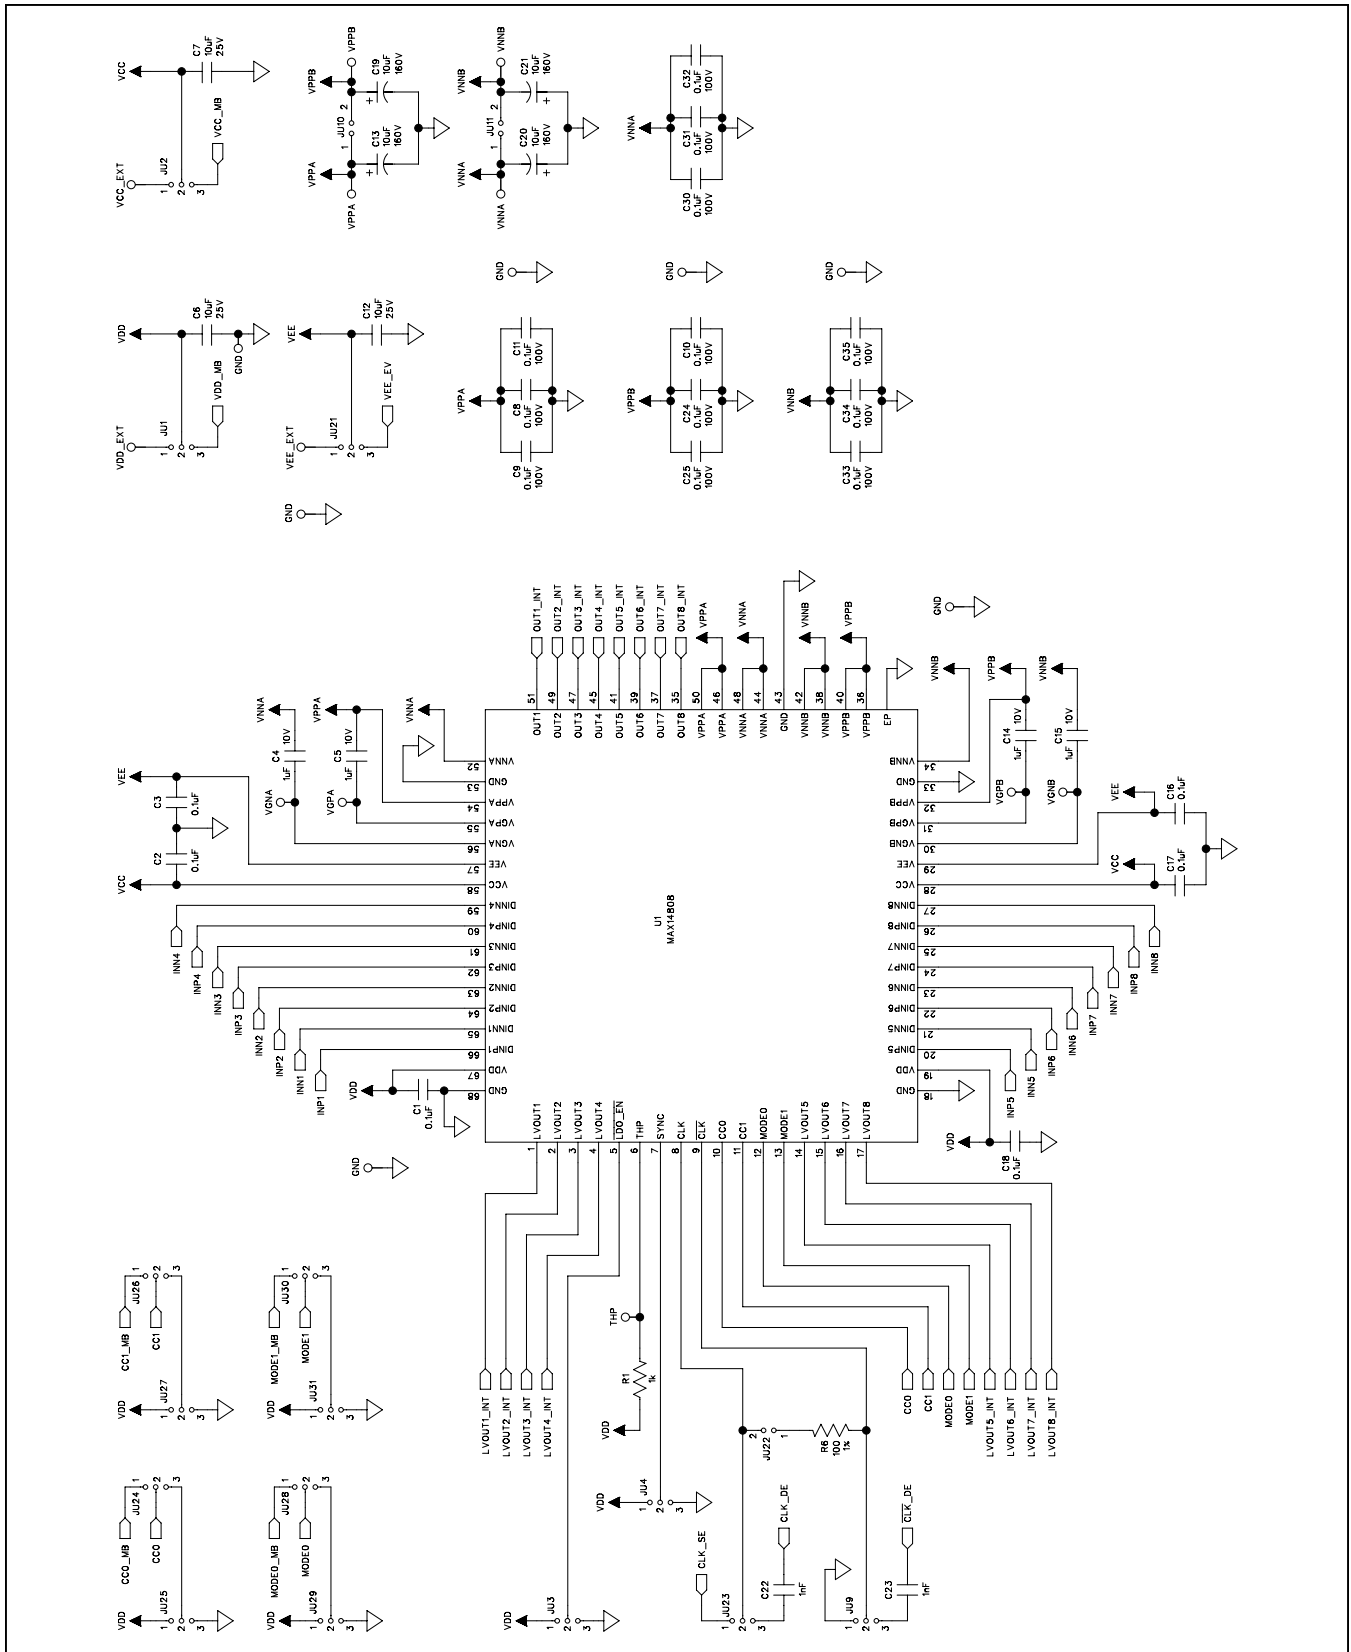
VCC
C7
10uF
25V
VCC_MB
VCC_EXT
JU2
1 2 3

VPPB
C19
10uF
160V
VPPB
JU10
2
1
C13
10uF
160V
VPPA
VPPA

VNNB
C21
10uF
160V
VNNB
JU11
2
1
C20
10uF
160V
VNNA
VNNA

VNNA
C32
0.1uF
100V
C31
0.1uF
100V
C30
0.1uF
100V

GND
GND
GND

VDD
C6
10uF
25V
GND
VDD_MB
VDD_EXT
JU1
1 2 3

VEE
C12
10uF
25V
VEE_EV
VEE_EXT
JU21
1 2 3

GND

VPPA
C11
0.1uF
100V
C8
0.1uF
100V
C9
0.1uF
100V

VPPB
C10
0.1uF
100V
C24
0.1uF
100V
C25
0.1uF
100V

VNNB
C35
0.1uF
100V
C34
0.1uF
100V
C33
0.1uF
100V

GND

OUT1_INT
OUT2_INT
OUT3_INT
OUT4_INT
OUT5_INT
OUT6_INT
OUT7_INT
OUT8_INT
VPPA
VNNA
VNNB
VPPB

51 49 47 45 43 41 39 37 35 50 46 48 44 43 42 38 40 36
OUT1 OUT2 OUT3 OUT4 OUT5 OUT6 OUT7 OUT8 VPPA VPPA VNNA VNNA GND VNNB VNNB VPPB VPPB EP

VNNA
VNNA
VPPA
C4
1uF
10V
C5
1uF
10V
VGNA
VGPA
VEE
C3
0.1uF
C2
0.1uF
VCC

52 VNNA
53 GND
54 VPPA
55 VGPA
56 VGNA
57 VEE
58 VCC
59 DINN4
60 DINP4
61 DINN3
62 DINP3
63 DINN2
64 DINP2
65 DINN1
66 DINP1
67 VDD
68 GND

INN4
INP4
INN3
INP3
INN2
INP2
INN1
INP1
VDD
C1
0.1uF
GND

U1
MAX14808

VNNB
VPPB
VNNB
C14
1uF
10V
C15
1uF
10V
VGPB
VGNB
VEE
C16
0.1uF
VCC
C17
0.1uF

34 VNNB
33 GND
32 VPPB
31 VGPB
30 VGNB
29 VEE
28 VCC
27 DINN8
26 DINP8
25 DINN7
24 DINP7
23 DINN6
22 DINP6
21 DINN5
20 DINP5
19 VDD
18 GND

INN8
INP8
INN7
INP7
INN6
INP6
INN5
INP5
VDD
C18
0.1uF

LVOUT1 LVOUT2 LVOUT3 LVOUT4 $\overline{LDO\_EN}$ THP SYNC CLK $\overline{CLK}$ CC0 CC1 MODE0 MODE1 LVOUT5 LVOUT6 LVOUT7 LVOUT8
1 2 3 4 5 6 7 8 9 10 11 12 13 14 15 16 17

CC1_MB
JU26
1 2 3
CC1
VDD
JU27
1 2 3

MODE1_MB
JU30
1 2 3
MODE1
VDD
JU31
1 2 3

THP
R1
1k
VDD

LVOUT1_INT
LVOUT2_INT
LVOUT3_INT
LVOUT4_INT

CC0
CC1
MODE0
MODE1
LVOUT5_INT
LVOUT6_INT
LVOUT7_INT
LVOUT8_INT

JU22
2 1
R6
100
1%

CC0_MB
JU24
1 2 3
CC0
VDD
JU25
1 2 3

MODE0_MB
JU28
1 2 3
MODE0
VDD
JU29
1 2 3

VDD
JU4
1 2 3

CLK_DE
CLK_SE
C22
1nF
JU23
1 2 3

JU9
1 2 3
$\overline{CLK\_DE}$
C23
1nF

VDD
JU3
1 2 3